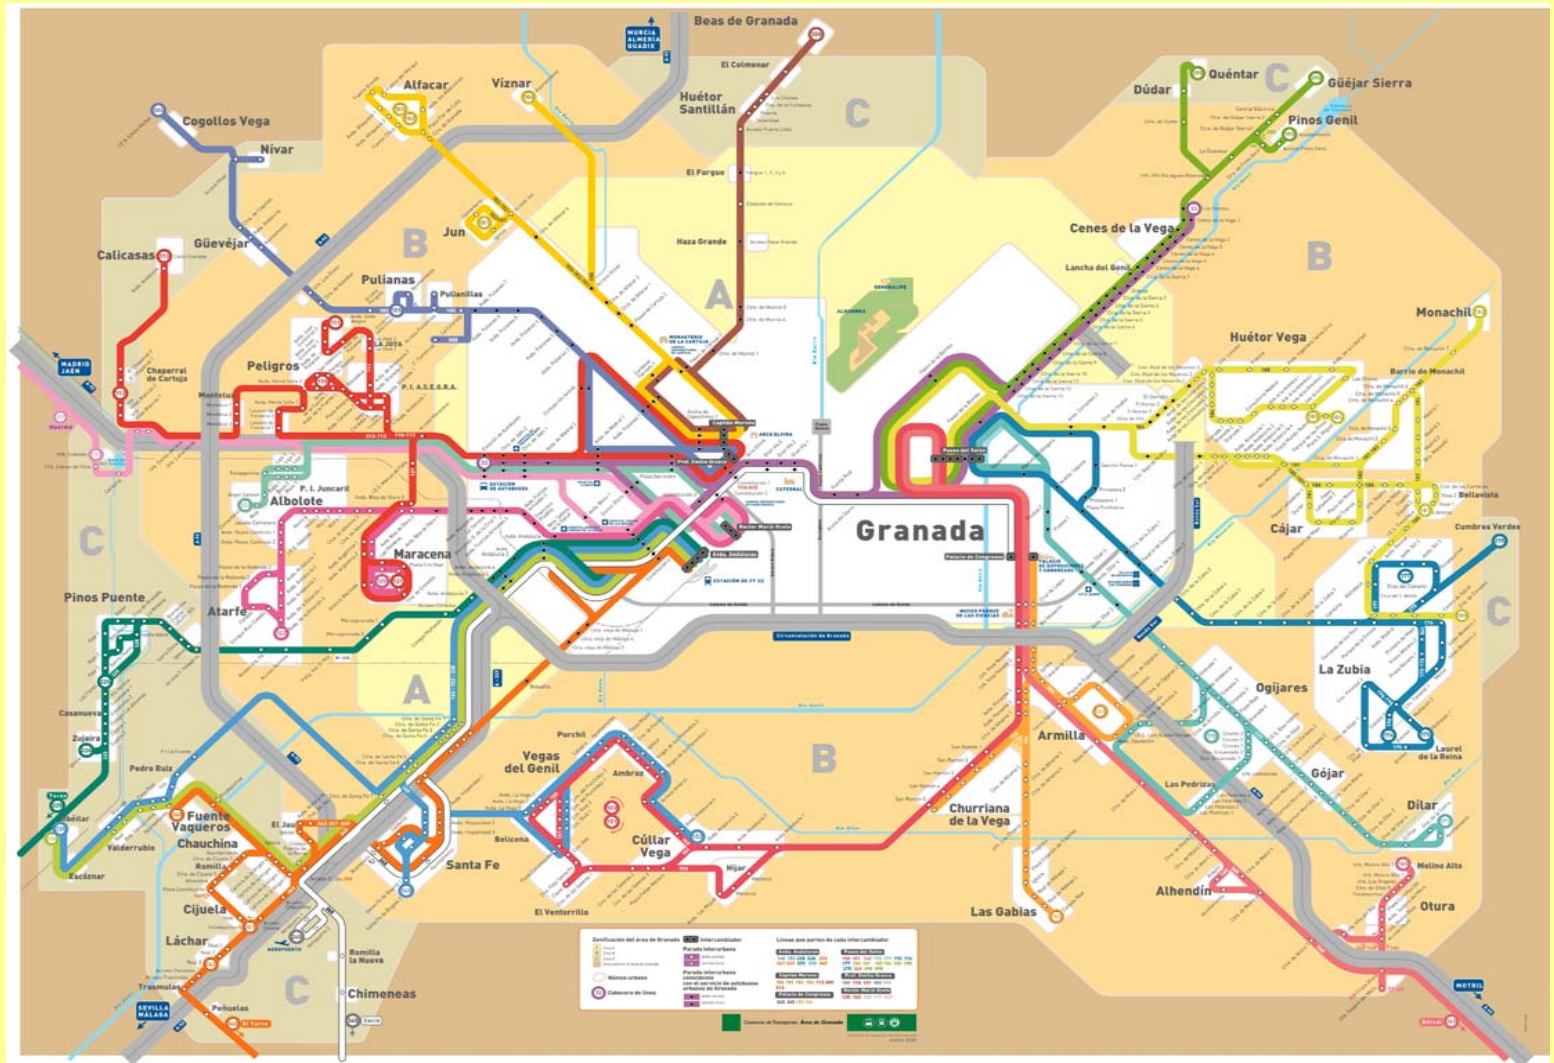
Beas de Granada
MURCIA ALMERÍA GUADIX
El Colmenar
Huétor Santillán
C
Quéntar
C
Güéjar Sierra
Dúdar
Pinos Genil
Alfacar
Víznar
Cogollos Vega
Nívar
El Fargue
Jun
B
Haza Grande
A
Cenes de la Vega
B
Calicasas
Güevéjar
Lancha del Genil
Pulianas
Pulianillas
Monachil
Huétor Vega
Barrio de Monachil
MADRID JAÉN
Chaparral de Cartuja
Peligros
LA JOYA
P. I. ASEGRA.
MONASTERIO DE LA CARTUJA
ALHAMBRA
GENERALIFE
Capitán Moreno
ARCO ELVIRA
Prof. Emilio Orozco
Paseo del Salón
ESTACIÓN DE AUTOBUSES
CATEDRAL
Rector Marín Ocete
P. I. Juncaril
Albolote
Bellavista
Cájar
Cumbres Verdes
Granada
C
Maracena
Palacio de Congresos
Avda. Andalucía
ESTACIÓN DE FF CC
PALACIO DE EXPOSICIONES Y CONGRESOS
Pinos Puente
C
Atarfe
MUSEO PARQUE DE LAS CIENCIAS
Circunvalación de Granada
La Zubia
Ogíjares
A
Armilla
Casanueva
Zujaira
Purchil
Vegas del Genil
B
Laurel de la Reina
Pedro Ruiz
Ambroz
Gójar
Las Pedrizas
Tocón
Obéilar
Fuente Vaqueros
Chauchina
El Jau
Churriana de la Vega
Dílar
Valderrubio
Escóznar
Cúllar Vega
Santa Fe
Belicena
Mijar
Molino Alto
Ramil
Alhendín
Otura
Cijuela
El Ventorrillo
Las Gabias
Láchar
AEROPUERTO
Romilla la Nueva
Trasmulas
C
Chimeneas
SEVILLA MÁLAGA
Peñuelas
El Turro
Castillo de Tajarja
MOTRIL
Zonificación del área de Granada
Intercambiador
Líneas que parten de cada intercambiador
Parada interurbana
Núcleo urbano
Cabecera de línea
Parada interurbana coincidente con el servicio de autobuses urbanos de Granada
Consorcio de Transportes Área de Granada